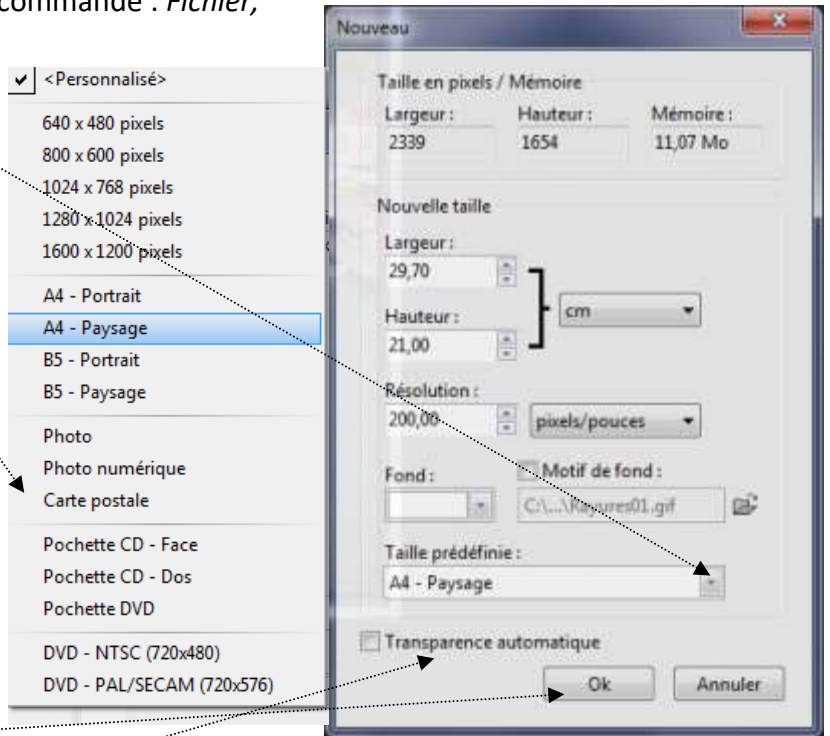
commande : *Fichier,*

<Personnalisé>
640 x 480 pixels
800 x 600 pixels
1024 x 768 pixels
1280 x 1024 pixels
1600 x 1200 pixels
A4 - Portrait
A4 - Paysage
B5 - Portrait
B5 - Paysage
Photo
Photo numérique
Carte postale
Pochette CD - Face
Pochette CD - Dos
Pochette DVD
DVD - NTSC (720x480)
DVD - PAL/SECAM (720x576)

Nouveau

Taille en pixels / Mémoire
Largeur :
2339
Hauteur :
1654
Mémoire :
11,07 Mo

Nouvelle taille
Largeur :
29,70
Hauteur :
21,00
cm
Résolution :
200,00
pixels/pouces
Fond :
Motif de fond :
C:\...\Rayures01.gif
Taille prédéfinie :
A4 - Paysage
Transparence automatique
Ok
Annuler